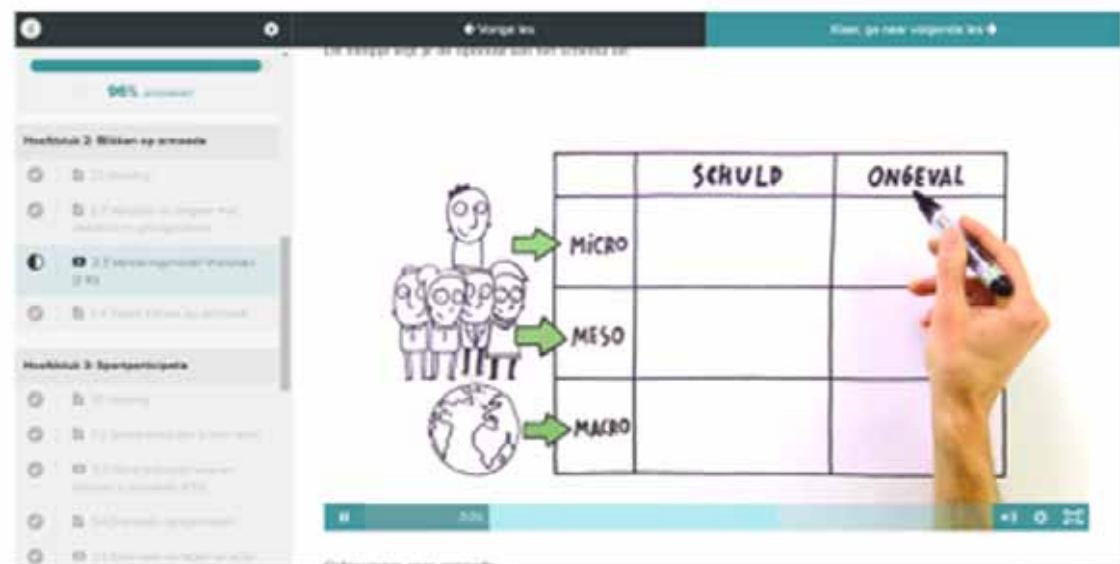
Vorige les

Klaar, ga naar volgende les

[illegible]

96% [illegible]

Hoofdstuk 2: Blikken op armoede

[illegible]

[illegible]

2.3 Verklaringsmodel armoede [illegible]

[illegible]

Hoofdstuk 3: Sportparticipatie

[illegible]

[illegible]

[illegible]

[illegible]

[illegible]

| | SCHULD | ONGEVAL |
|---|---|---|
| MICRO | | |
| MESO | | |
| MACRO | | |

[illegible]

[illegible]